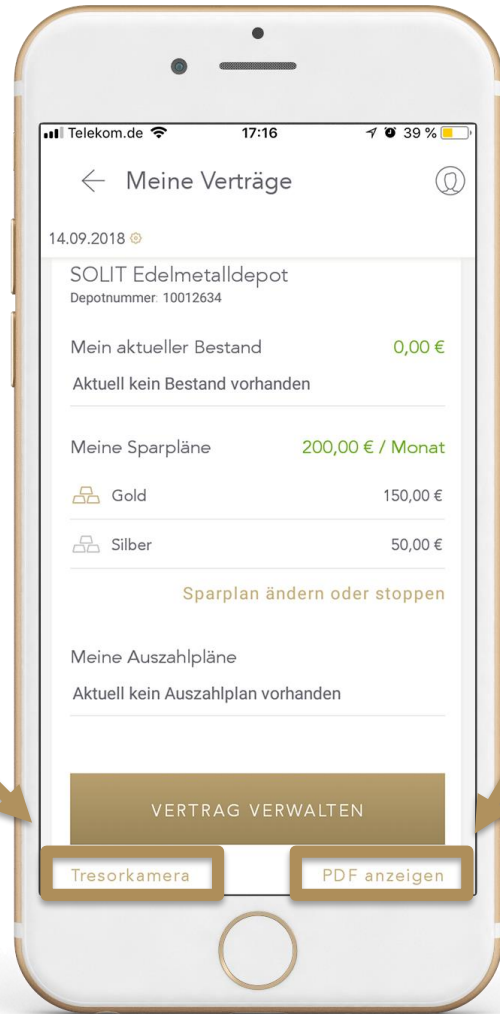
Telekom.de 17:16 39 %

Meine Verträge

14.09.2018

SOLIT Edelmetalldepot
Depotnummer: 10012634

Mein aktueller Bestand 0,00 €

Aktuell kein Bestand vorhanden

Meine Sparpläne 200,00 € / Monat

Gold 150,00 €

Silber 50,00 €

Sparplan ändern oder stoppen

Meine Auszahlpläne

Aktuell kein Auszahlplan vorhanden

VERTRAG VERWALTEN

Tresorkamera

PDF anzeigen